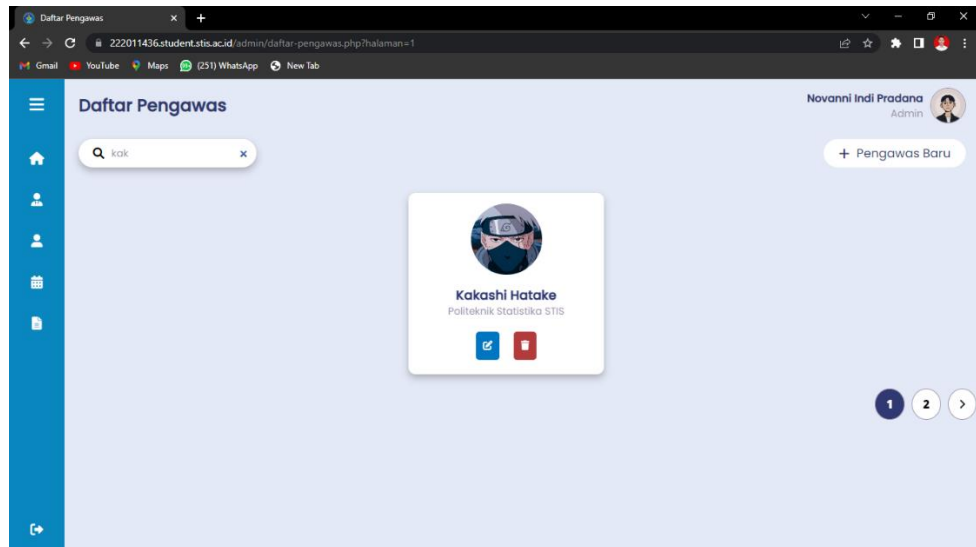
Daftar Pengawas

222011436.student.stis.ac.id/admin/daftar-pengawas.php?halaman=1

Gmail YouTube Maps (251) WhatsApp New Tab

Daftar Pengawas

Novanni Indi Pradana
Admin

kak

+ Pengawas Baru

Kakashi Hatake
Politeknik Statistika STIS

1 2 >